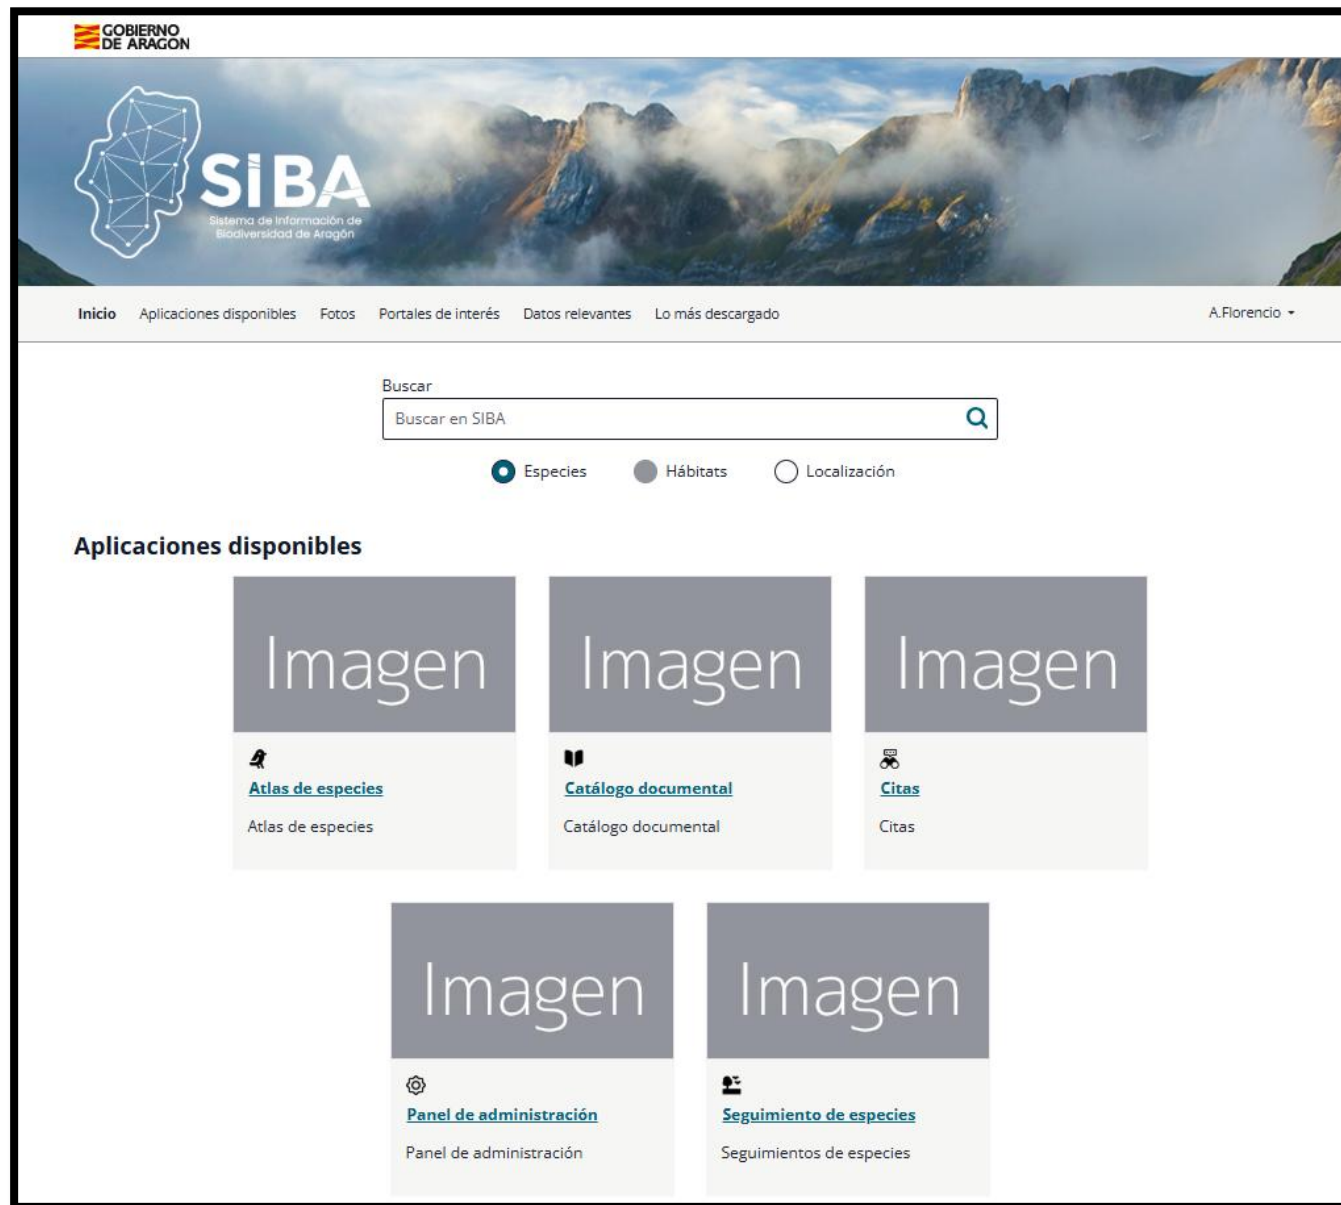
GOBIERNO DE ARAGON

SIBA
Sistema de Información de Biodiversidad de Aragón

Inicio Aplicaciones disponibles Fotos Portales de interés Datos relevantes Lo más descargado A.Florencio

Buscar
Buscar en SIBA

Especies Hábitats Localización

Aplicaciones disponibles

Imagen
Atlas de especies
Atlas de especies

Imagen
Catálogo documental
Catálogo documental

Imagen
Citas
Citas

Imagen
Panel de administración
Panel de administración

Imagen
Seguimiento de especies
Seguimientos de especies